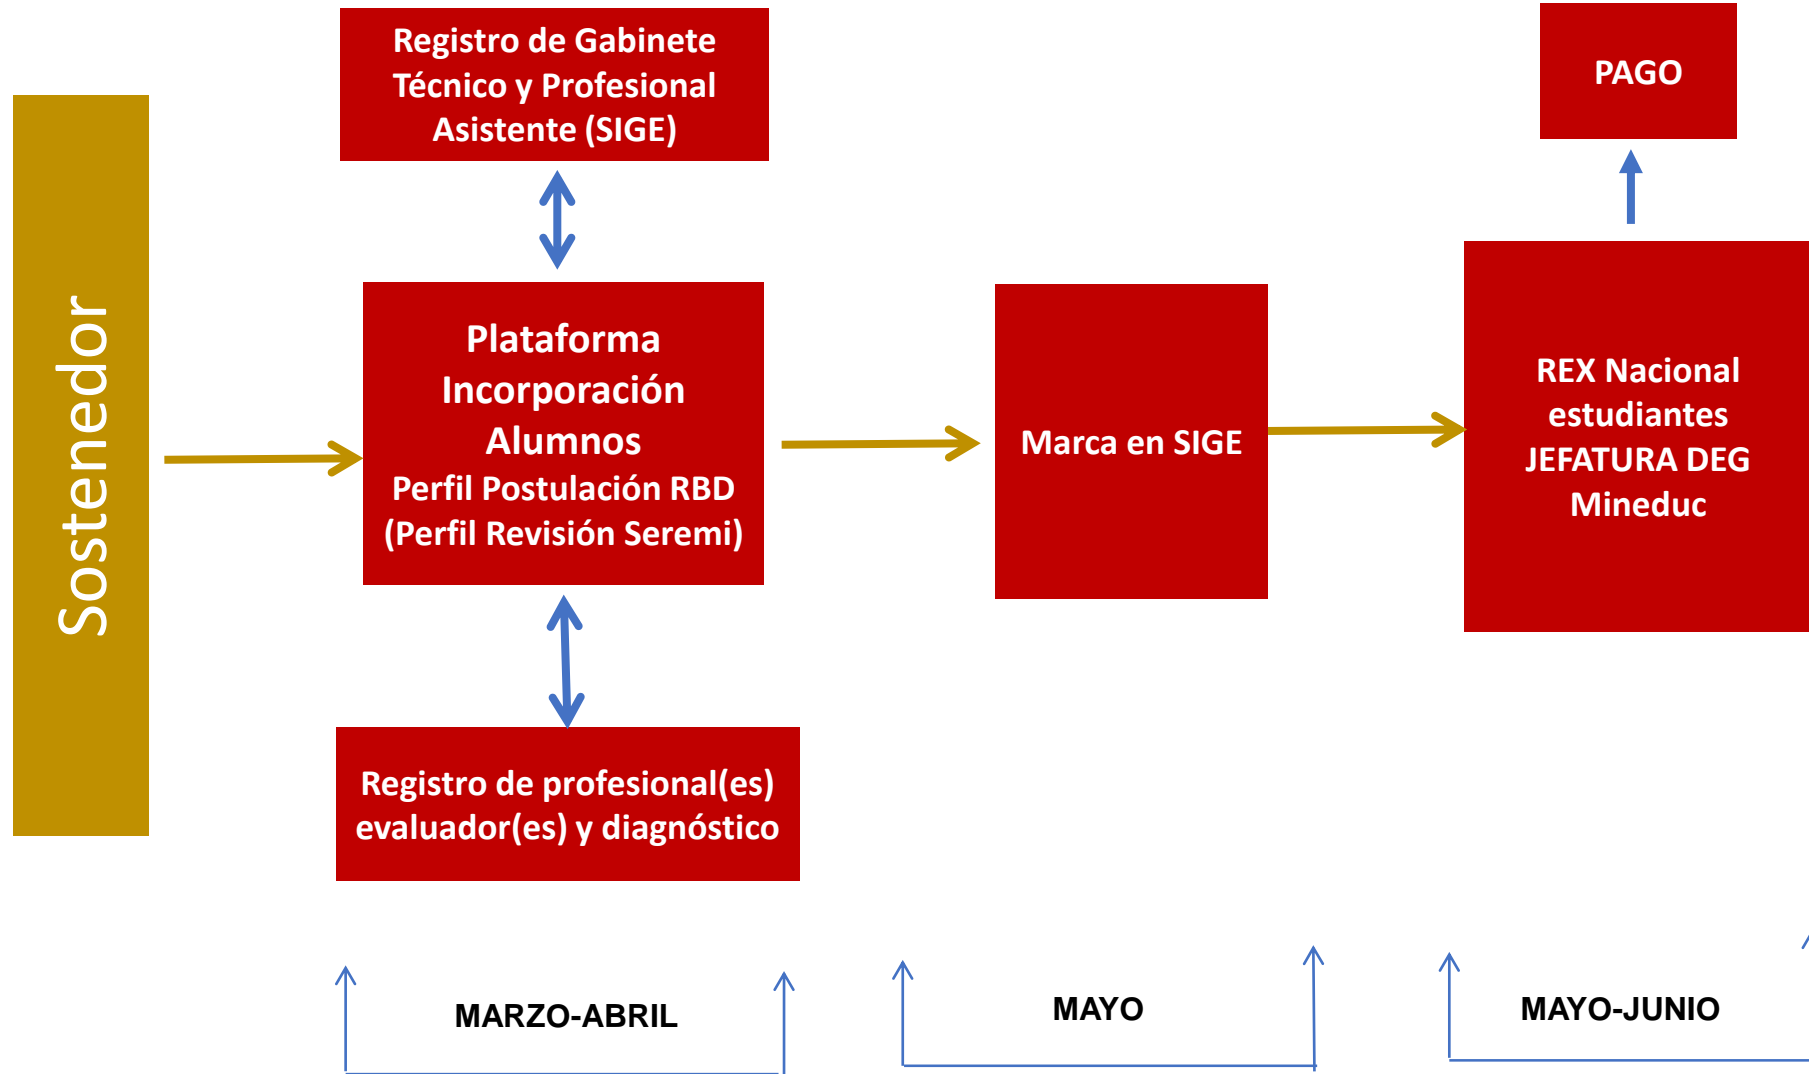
Sostenedor

Registro de Gabinete Técnico y Profesional Asistente (SIGE)

PAGO

Plataforma Incorporación Alumnos
Perfil Postulación RBD
(Perfil Revisión Seremi)

Marca en SIGE

REX Nacional estudiantes JEFATURA DEG Mineduc

Registro de profesional(es) evaluador(es) y diagnóstico

MARZO-ABRIL

MAYO

MAYO-JUNIO